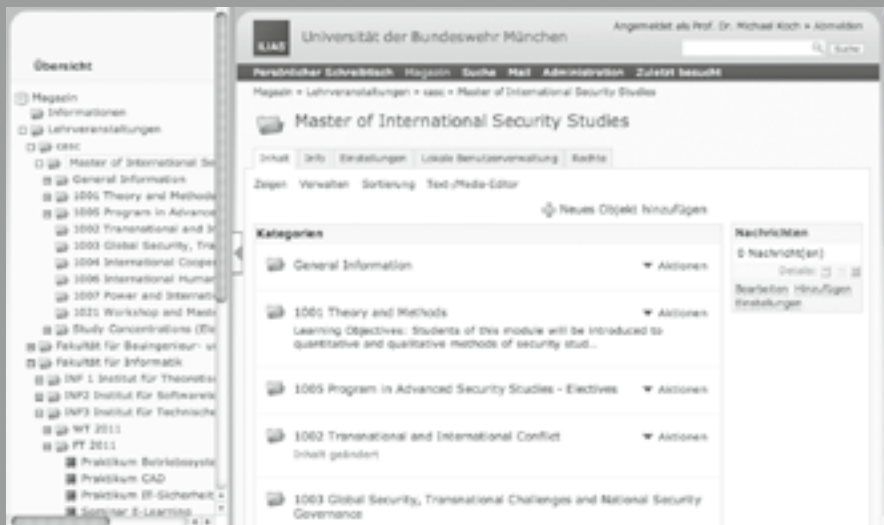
Übersicht

Magazin
Informationen
Lehrveranstaltungen
casc
Master of International Se
General Information
1001 Theory and Methods
1005 Program in Advance
1002 Transnational and I
1003 Global Security, Tra
1004 International Coope
1006 International Huma
1007 Power and Internati
1021 Workshop and Maste
Study Concentrations (Ele
Fakultät für Bauingenieur- u
Fakultät für Informatik
INF 1 Institut für Theoretisc
INF2 Institut für Softwarete
INF3 Institut für Technische
WT 2011
FT 2011
Praktikum Betriebssyste
Praktikum CAD
Praktikum IT-Sicherheit
Seminar E-Learning

ILIAS Universität der Bundeswehr München

Angemeldet als Prof. Dr. Michael Koch » Abmelden

Suche

Persönlicher Schreibtisch Magazin Suche Mail Administration Zuletzt besucht

Magazin » Lehrveranstaltungen » casc » Master of International Security Studies

Master of International Security Studies

Inhalt Info Einstellungen Lokale Benutzerverwaltung Rechte

Zeigen Verwalten Sortierung Text-/Media-Editor

Neues Objekt hinzufügen

Kategorien

General Information ▼ Aktionen

1001 Theory and Methods ▼ Aktionen
Learning Objectives: Students of this module will be introduced to quantitative and qualitative methods of security stud...

1005 Program in Advanced Security Studies - Electives ▼ Aktionen

1002 Transnational and International Conflict ▼ Aktionen
Inhalt geändert

1003 Global Security, Transnational Challenges and National Security Governance

Nachrichten
0 Nachricht(en)
Details:
Bearbeiten Hinzufügen Einstellungen